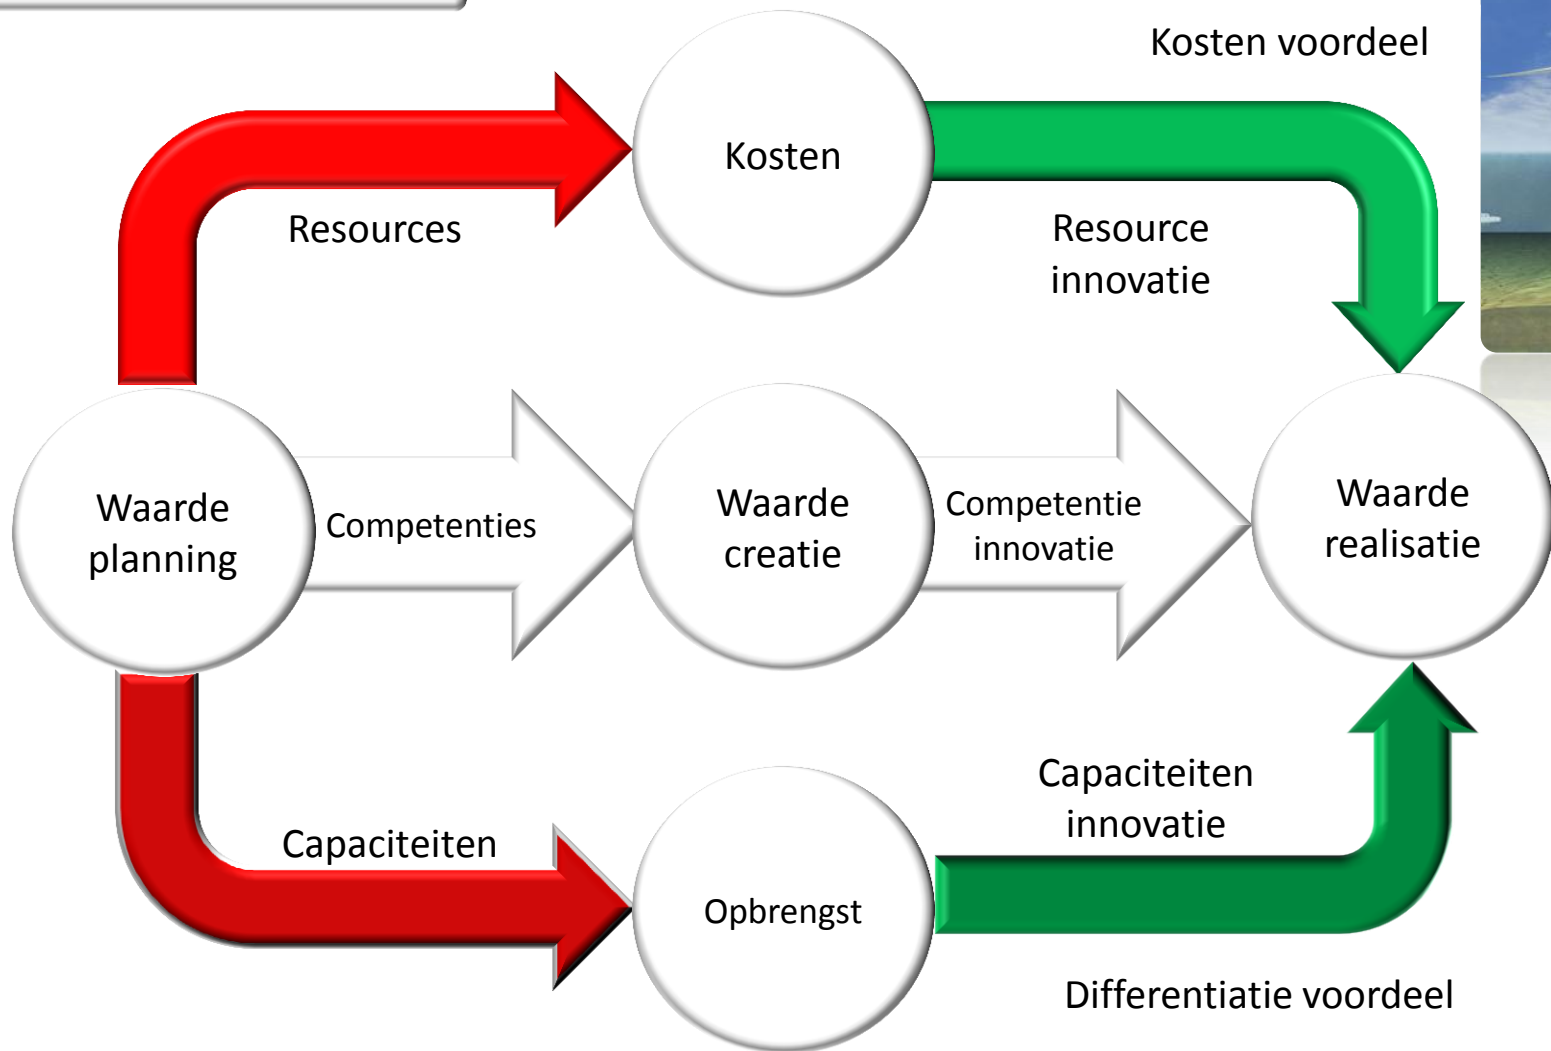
Kosten voordeel

Kosten

Resources

Resource innovatie

Waarde planning

Competenties

Waarde creatie

Competentie innovatie

Waarde realisatie

Capaciteiten innovatie

Capaciteiten

Opbrengst

Differentiatie voordeel